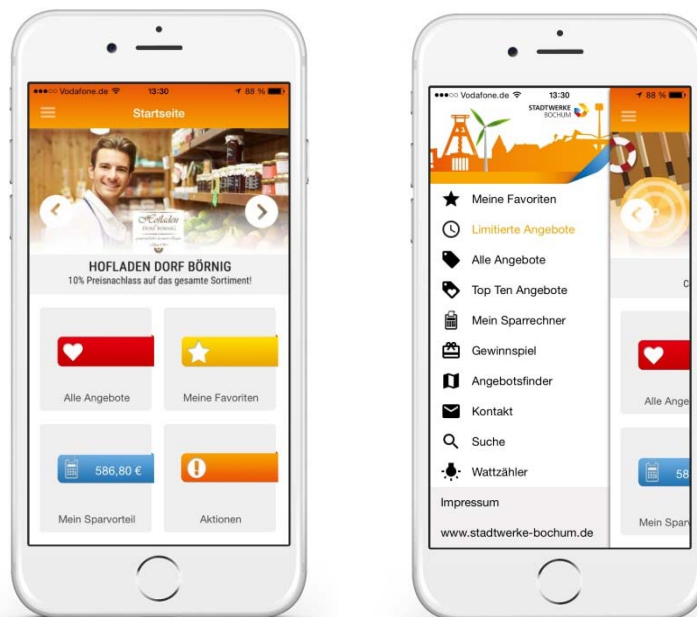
●●●○○ Vodafone.de 13:30 88 %

Startseite

Hofladen Dorf Börnig

HOFLADEN DORF BÖRNIG
10% Preisnachlass auf das gesamte Sortiment!

Alle Angebote

Meine Favoriten

586,80 €

Mein Sparvorteil

Aktionen

●●●○○ Vodafone.de 13:30 88 %

STADTWERKE BOCHUM

Meine Favoriten

Limitierte Angebote

Alle Angebote

Top Ten Angebote

Mein Sparrechner

Gewinnspiel

Angebotsfinder

Kontakt

Suche

Wattzähler

Impressum

www.stadtwerke-bochum.de

Alle Ange

58

Mein Spar